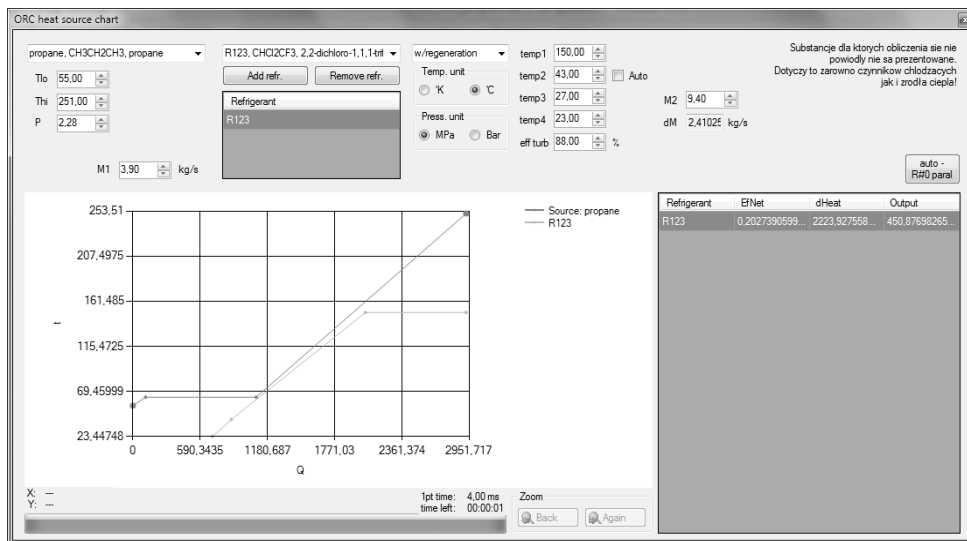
ORC heat source chart

propane, CH3CH2CH3, propane

Tlo 55,00

Thi 251,00

P 2,28

M1 3,90 kg/s

R123, CHCl2CF3, 2,2-dichloro-1,1,1-trif

Add refr.

Remove refr.

| Refrigerant |
|---|
| R123 |

w/regeneration

Temp. unit

°K

°C

Press. unit

MPa

Bar

temp1 150,00

temp2 43,00

Auto

temp3 27,00

temp4 23,00

eff turb 88,00 %

M2 9,40

dM 2,41025 kg/s

Substancje dla ktorych obliczenia sie nie powiodly nie sa prezentowane. Dotyczy to zarowno czynnikow chlodzacych jak i zrodla ciepla!

auto - R#0 paral

253,51

207,4975

161,485

115,4725

69,45999

23,44748

t

0

590,3435

1180,687

1771,03

2361,374

2951,717

Q

Source: propane

R123

| Refrigerant | EfNet | dHeat | Output |
|---|---|---|---|
| R123 | 0,2027390599... | 2223,927558... | 450,87698265... |

X: ---

Y: ---

1pt time: 4,00 ms

time left: 00:00:01

Zoom

Back

Again